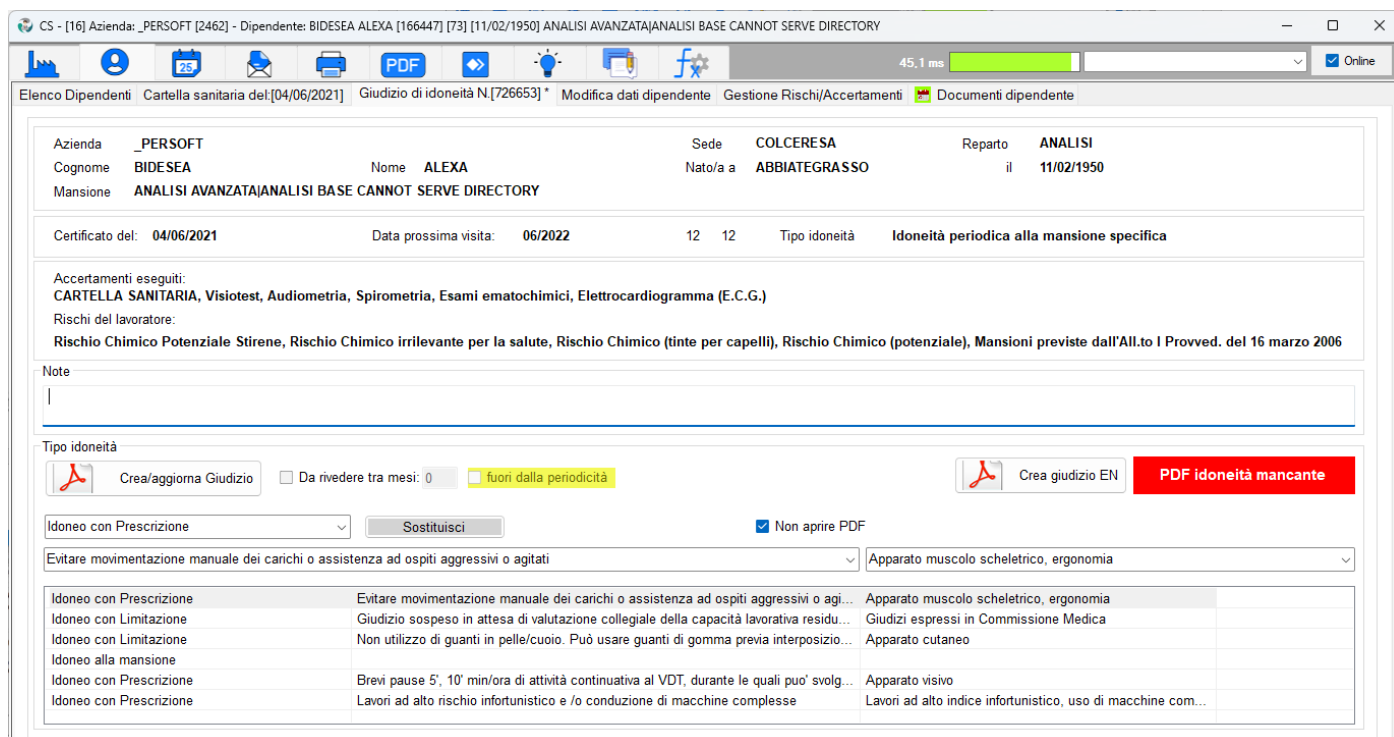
CS - [16] Azienda: _PERSOFT [2462] - Dipendente: BIDESEA ALEXA [166447] [73] [11/02/1950] ANALISI AVANZATA|ANALISI BASE CANNOT SERVE DIRECTORY

PDF

45,1 ms

Online

Elenco Dipendenti | Cartella sanitaria del:[04/06/2021] | Giudizio di idoneità N.[726653] * | Modifica dati dipendente | Gestione Rischi/Accertamenti | Documenti dipendente

Azienda _PERSOFT
Sede COLCERESA
Reparto ANALISI
Cognome BIDESEA
Nome ALEXA
Nato/a a ABBIATEGRASSO
il 11/02/1950
Mansione ANALISI AVANZATA|ANALISI BASE CANNOT SERVE DIRECTORY

Certificato del: 04/06/2021
Data prossima visita: 06/2022
12 12
Tipo idoneità Idoneità periodica alla mansione specifica

Accertamenti eseguiti:
CARTELLA SANITARIA, Visiotest, Audiometria, Spirometria, Esami ematochimici, Elettrocardiogramma (E.C.G.)
Rischi del lavoratore:
Rischio Chimico Potenziale Stirene, Rischio Chimico irrilevante per la salute, Rischio Chimico (tinte per capelli), Rischio Chimico (potenziale), Mansioni previste dall'All.to I Provved. del 16 marzo 2006

Note

Tipo idoneità
Crea/aggiorna Giudizio
Da rivedere tra mesi: 0
fuori dalla periodicità
Crea giudizio EN
PDF idoneità mancante

Idoneo con Prescrizione
Sostituisci
Non aprire PDF
Evitare movimentazione manuale dei carichi o assistenza ad ospiti aggressivi o agitati
Apparato muscolo scheletrico, ergonomia

| | | |
|---|---|---|
| Idoneo con Prescrizione | Evitare movimentazione manuale dei carichi o assistenza ad ospiti aggressivi o agi... | Apparato muscolo scheletrico, ergonomia |
| Idoneo con Limitazione | Giudizio sospeso in attesa di valutazione collegiale della capacità lavorativa residu... | Giudizi espressi in Commissione Medica |
| Idoneo con Limitazione | Non utilizzo di guanti in pelle/cuoio. Può usare guanti di gomma previa interposizio... | Apparato cutaneo |
| Idoneo alla mansione | | |
| Idoneo con Prescrizione | Brevi pause 5', 10' min/ora di attività continuativa al VDT, durante le quali puo' svolg... | Apparato visivo |
| Idoneo con Prescrizione | Lavori ad alto rischio infortunistico e /o conduzione di macchine complesse | Lavori ad alto indice infortunistico, uso di macchine com... |